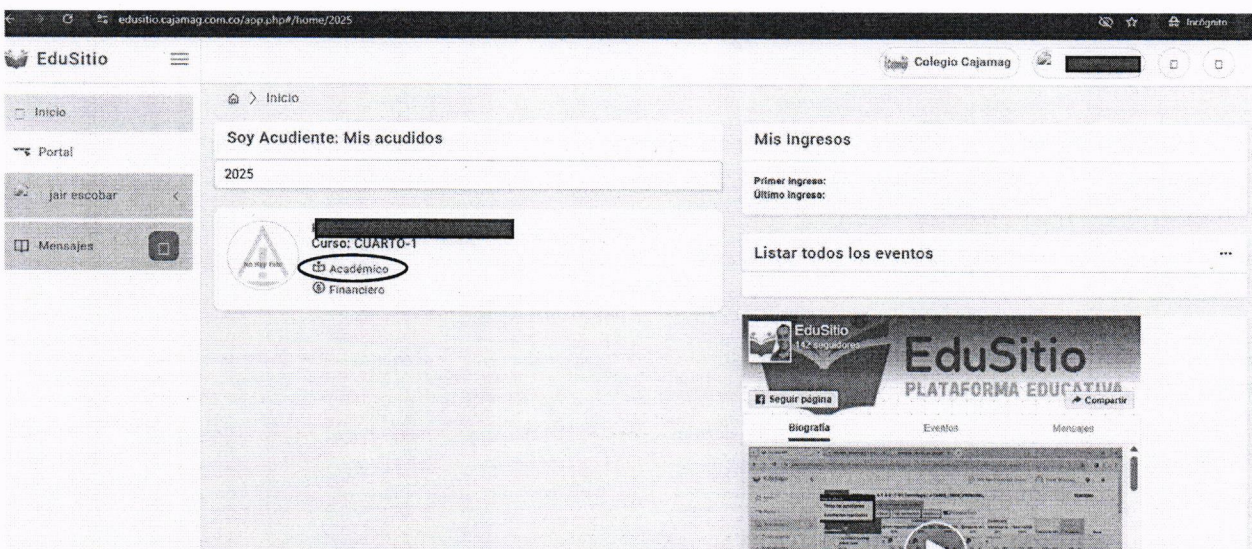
edusitio.cajamag.com.co/app.php#/home/2025

Incógnito

EduSitio

Colegio Cajamag

Inicio

Portal

jair escobar

Mensajes

Inicio

Soy Acudiente: Mis acudidos

2025

Curso: CUARTO-1

Académico

Financiero

Mis Ingresos

Primer ingreso:
Último ingreso:

Listar todos los eventos

...

EduSitio
142 seguidores

EduSitio
PLATAFORMA EDUCATIVA

Seguir página

Compartir

Biografía

Eventos

Mensajes